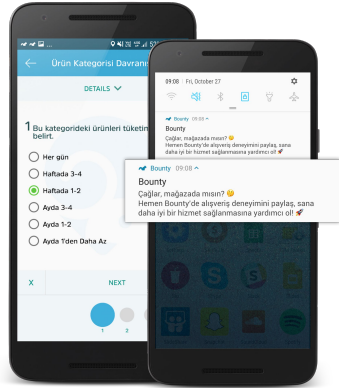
Ürün Kategorisi Davranı

DETAILS

1 Bu kategorideki ürünleri tüketin belirt.

Her gün
Haftada 3-4
Haftada 1-2
Ayda 3-4
Ayda 1-2
Ayda 1'den Daha Az

X
NEXT

1 2 3

09:08 | Fri, October 27

Bounty 09:08
Bounty
Çağlar, mağazada mısın? 😉
Hemen Bounty'de alışveriş deneyimini paylaş, sana daha iyi bir hizmet sağlanmasına yardımcı ol! 🚀

Bounty 09:08
Bounty
Çağlar, mağazada mısın? 😉
Hemen Bounty'de alışveriş deneyimini paylaş, sana daha iyi bir hizmet sağlanmasına yardımcı ol! 🚀